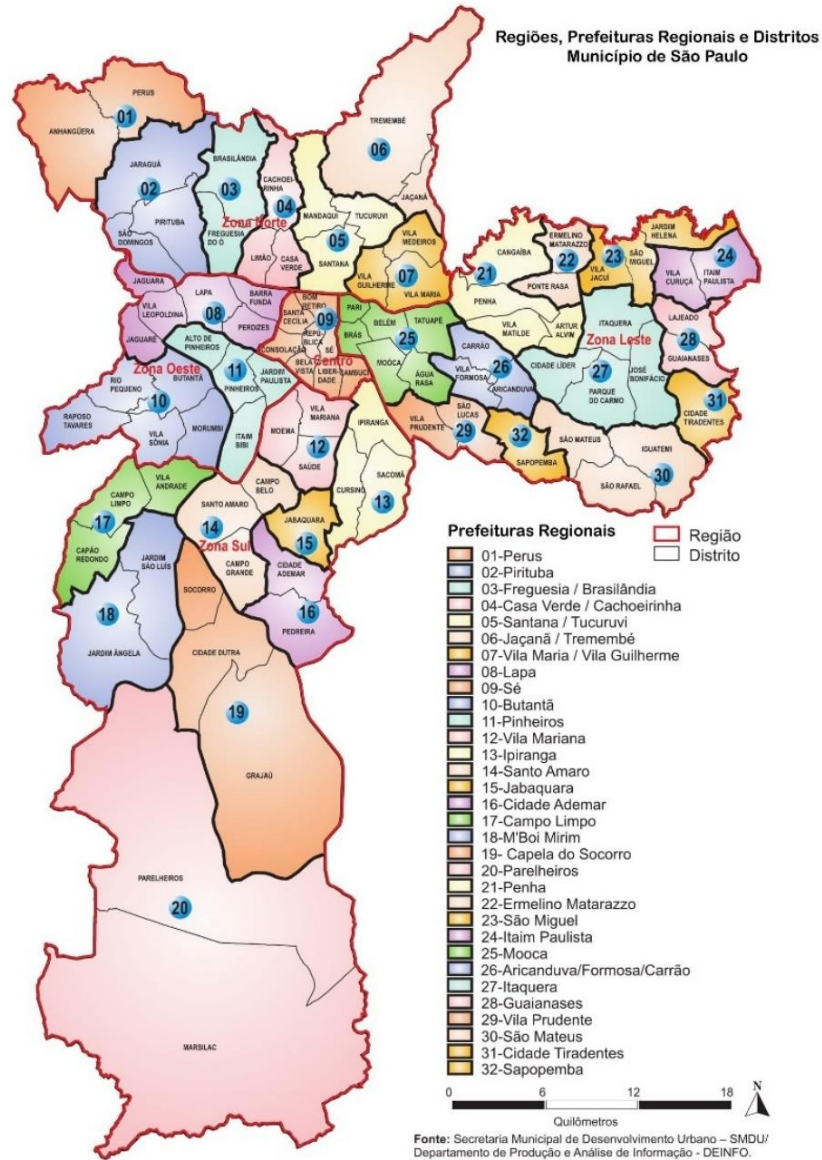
Regiões, Prefeituras Regionais e Distritos
Município de São Paulo

PERUS
01
ANHANGÜERA
JARAGUÁ
02
PIRITUBA
SÃO DOMINGOS
BRASILÂNDIA
03
FREGUESIA DO Ó
CACHOEIRINHA
04
Zona Norte
LIMÃO
CASA VERDE
MANDAQUI
TUCURUVI
05
SANTANA
TREMEMBÉ
06
JAÇANÃ
VILA MEDEIROS
07
VILA GUILHERME
VILA MARIA
JAGUARA
VILA LEOPOLDINA
LAPA
08
BARRA FUNDA
PERDIZES
JAGUARÉ
BOM RETIRO
SANTA CECÍLIA
09
REPÚBLICA
CONSOLAÇÃO
SÉ
BELA VISTA
LIBERDADE
CAMBUCI
Centro
PARI
BRÁS
BELÉM
TATUAPÉ
25
MOÓCA
ÁGUA RASA
ALTO DE PINHEIROS
11
PINHEIROS
JARDIM PAULISTA
ITAIM BIBI
Zona Oeste
RIO PEQUENO
BUTANTÃ
10
RAPOSO TAVARES
VILA SÔNIA
MORUMBI
VILA MARIANA
MOEMA
12
SAÚDE
IPIRANGA
SACOMÃ
CURSINO
13
CANGAÍBA
21
PENHA
ERMELINO MATARAZZO
22
PONTE RASA
VILA MATILDE
ARTUR ALVIM
VILA JACUÍ
23
SÃO MIGUEL
JARDIM HELENA
24
VILA CURUÇÁ
ITAIM PAULISTA
ITAQUERA
Zona Leste
CARRÃO
26
VILA FORMOSA
ARICANDUVA
CIDADE LÍDER
27
PARQUE DO CARMO
JOSÉ BONIFÁCIO
LAJEADO
28
GUAIANASES
31
CIDADE TIRADENTES
VILA PRUDENTE
SÃO LUCAS
29
32
SAPOPEMBA
SÃO MATEUS
IGUATEMI
30
SÃO RAFAEL
VILA ANDRADE
CAMPO LIMPO
17
CAPÃO REDONDO
SANTO AMARO
CAMPO BELO
14
Zona Sul
CAMPO GRANDE
JABAQUARA
15
CIDADE ADEMAR
16
PEDREIRA
JARDIM SÃO LUÍS
18
JARDIM ÂNGELA
SOCORRO
CIDADE DUTRA
19
GRAJAÚ
PARELHEIROS
20
MARSILAC

Prefeituras Regionais
Região
Distrito
01-Perus
02-Pirituba
03-Freguesia / Brasilândia
04-Casa Verde / Cachoeirinha
05-Santana / Tucuruvi
06-Jaçanã / Tremembé
07-Vila Maria / Vila Guilherme
08-Lapa
09-Sé
10-Butantã
11-Pinheiros
12-Vila Mariana
13-Ipiranga
14-Santo Amaro
15-Jabaquara
16-Cidade Ademar
17-Campo Limpo
18-M'Boi Mirim
19- Capela do Socorro
20-Parelheiros
21-Penha
22-Ermelino Matarazzo
23-São Miguel
24-Itaim Paulista
25-Mooca
26-Aricanduva/Formosa/Carrão
27-Itaquera
28-Guaianases
29-Vila Prudente
30-São Mateus
31-Cidade Tiradentes
32-Sapopemba

0 6 12 18
Quilômetros
N

Fonte: Secretaria Municipal de Desenvolvimento Urbano – SMDU/ Departamento de Produção e Análise de Informação - DEINFO.